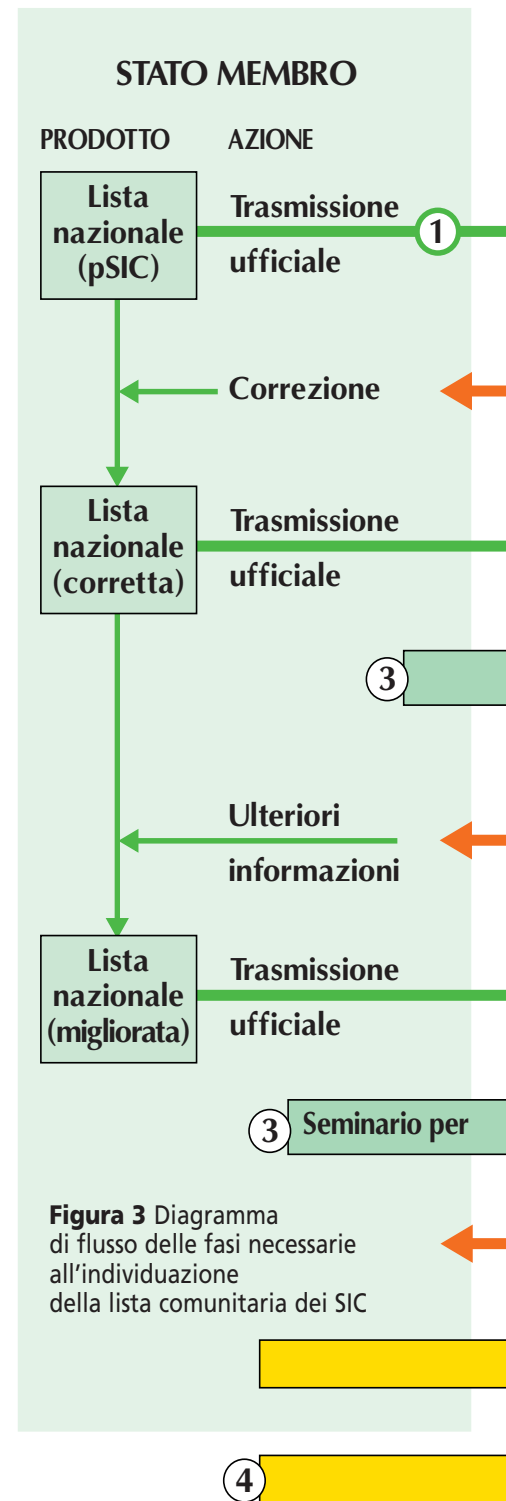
STATO MEMBRO

PRODOTTO AZIONE

Lista nazionale (pSIC)

Trasmissione ufficiale

1

Correzione

Lista nazionale (corretta)

Trasmissione ufficiale

3

Ulteriori informazioni

Lista nazionale (migliorata)

Trasmissione ufficiale

3 Seminario per

**Figura 3** Diagramma di flusso delle fasi necessarie all'individuazione della lista comunitaria dei SIC

4